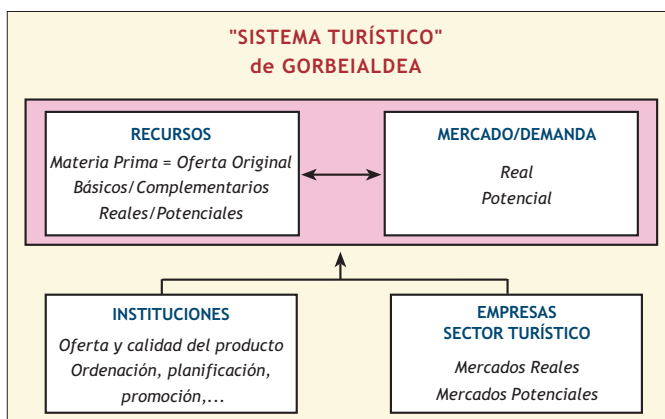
"SISTEMA TURÍSTICO"
de GORBEIALDEA

RECURSOS
Materia Prima = Oferta Original
Básicos/Complementarios
Reales/Potenciales

MERCADO/DEMANDA
Real
Potencial

INSTITUCIONES
Oferta y calidad del producto
Ordenación, planificación, promoción,...

EMPRESAS
SECTOR TURÍSTICO
Mercados Reales
Mercados Potenciales